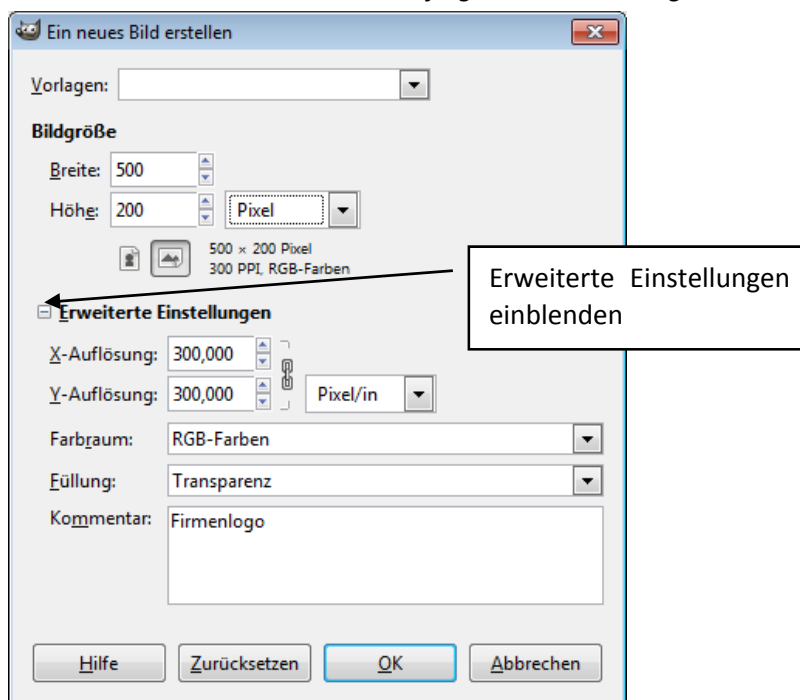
Ein neues Bild erstellen

Vorlagen:

Bildgröße

Breite: 500

Höhe: 200

Pixel

500 × 200 Pixel
300 PPI, RGB-Farben

Erweiterte Einstellungen einblenden

Erweiterte Einstellungen

X-Auflösung: 300,000

Y-Auflösung: 300,000

Pixel/in

Farbraum: RGB-Farben

Füllung: Transparenz

Kommentar: Firmenlogo

Hilfe

Zurücksetzen

OK

Abbrechen